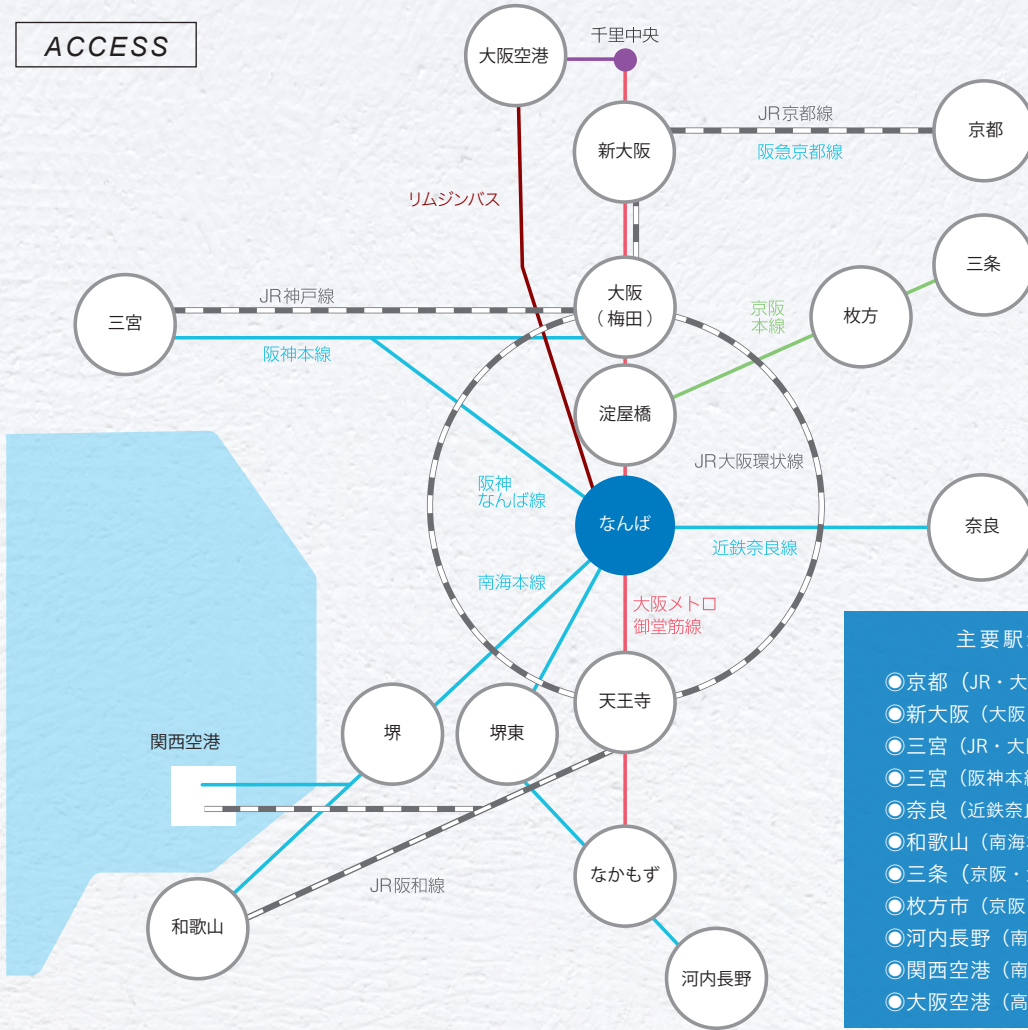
ACCESS

大阪空港
千里中央
新大阪
JR京都線
阪急京都線
京都
リムジンバス
三条
大阪
（梅田）
JR神戸線
三宮
阪神本線
京阪
本線
枚方
淀屋橋
JR大阪環状線
阪神
なんば線
なんば
近鉄奈良線
奈良
南海本線
大阪メトロ
御堂筋線
天王寺
堺
堺東
関西空港
なかもず
JR阪和線
和歌山
河内長野

主要駅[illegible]
◉京都（JR・大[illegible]
◉新大阪（大阪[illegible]
◉三宮（JR・大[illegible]
◉三宮（阪神本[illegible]
◉奈良（近鉄奈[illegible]
◉和歌山（南海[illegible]
◉三条（京阪・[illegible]
◉枚方市（京阪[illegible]
◉河内長野（南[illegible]
◉関西空港（南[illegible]
◉大阪空港（高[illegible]